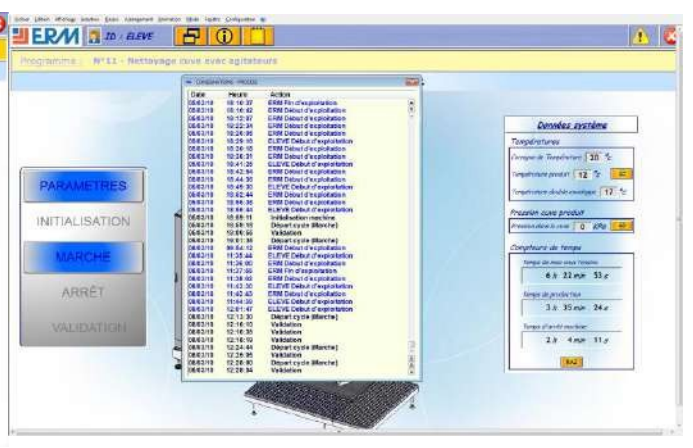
ERM TD / ELEVE

Programme : N°11 - Nettoyage cuve avec agitateurs

PARAMETRES
INITIALISATION
MARCHE
ARRÊT
VALIDATION

| Date | Heure | Action |
|---|---|---|
| 06/03/18 | 10:10:37 | ERM Fin d'exploitation |
| 06/03/18 | 10:10:42 | ERM Début d'exploitation |
| 06/03/18 | 10:12:07 | ERM Début d'exploitation |
| 06/03/18 | 10:22:34 | ERM Début d'exploitation |
| 06/03/18 | 10:26:05 | ERM Début d'exploitation |
| 06/03/18 | 10:29:10 | ELEVE Début d'exploitation |
| 06/03/18 | 10:36:10 | ERM Début d'exploitation |
| 06/03/18 | 10:38:31 | ERM Début d'exploitation |
| 06/03/18 | 10:41:25 | ELEVE Début d'exploitation |
| 06/03/18 | 10:42:04 | ERM Début d'exploitation |
| 06/03/18 | 10:44:30 | ERM Début d'exploitation |
| 06/03/18 | 10:45:30 | ELEVE Début d'exploitation |
| 06/03/18 | 10:52:40 | ERM Début d'exploitation |
| 06/03/18 | 10:56:30 | ERM Début d'exploitation |
| 06/03/18 | 10:58:20 | ELEVE Début d'exploitation |
| 06/03/18 | 10:59:11 | Initialisation machine |
| 06/03/18 | 10:59:15 | Départ cycle (Marche) |
| 06/03/18 | 10:59:50 | Validation |
| 06/03/18 | 10:61:30 | Départ cycle (Marche) |
| 06/03/18 | 11:04:12 | ERM Début d'exploitation |
| 06/03/18 | 11:35:44 | ELEVE Début d'exploitation |
| 06/03/18 | 11:36:00 | ERM Début d'exploitation |
| 06/03/18 | 11:37:55 | ERM Fin d'exploitation |
| 06/03/18 | 11:38:00 | ERM Début d'exploitation |
| 06/03/18 | 11:42:30 | ELEVE Début d'exploitation |
| 06/03/18 | 11:42:43 | ERM Début d'exploitation |
| 06/03/18 | 11:44:30 | ELEVE Début d'exploitation |
| 06/03/18 | 12:01:47 | ELEVE Début d'exploitation |
| 06/03/18 | 12:13:30 | Départ cycle (Marche) |
| 06/03/18 | 12:16:10 | Validation |
| 06/03/18 | 12:18:35 | Validation |
| 06/03/18 | 12:16:10 | Validation |
| 06/03/18 | 12:24:44 | Départ cycle (Marche) |
| 06/03/18 | 12:26:05 | Validation |
| 06/03/18 | 12:28:50 | Départ cycle (Marche) |
| 06/03/18 | 12:28:54 | Validation |

Données système

Températures
Consigne de Température 20 °C
Température produit 12 °C
Température double enveloppe 17 °C

Pression cuve produit
Pression dans la cuve 0 kPa

Compteurs de temps
Temps de mise sous tension
6 h 22 min 53 s
Temps de production
3 h 35 min 24 s
Temps d'arrêt machine
2 h 4 min 11 s
RAZ